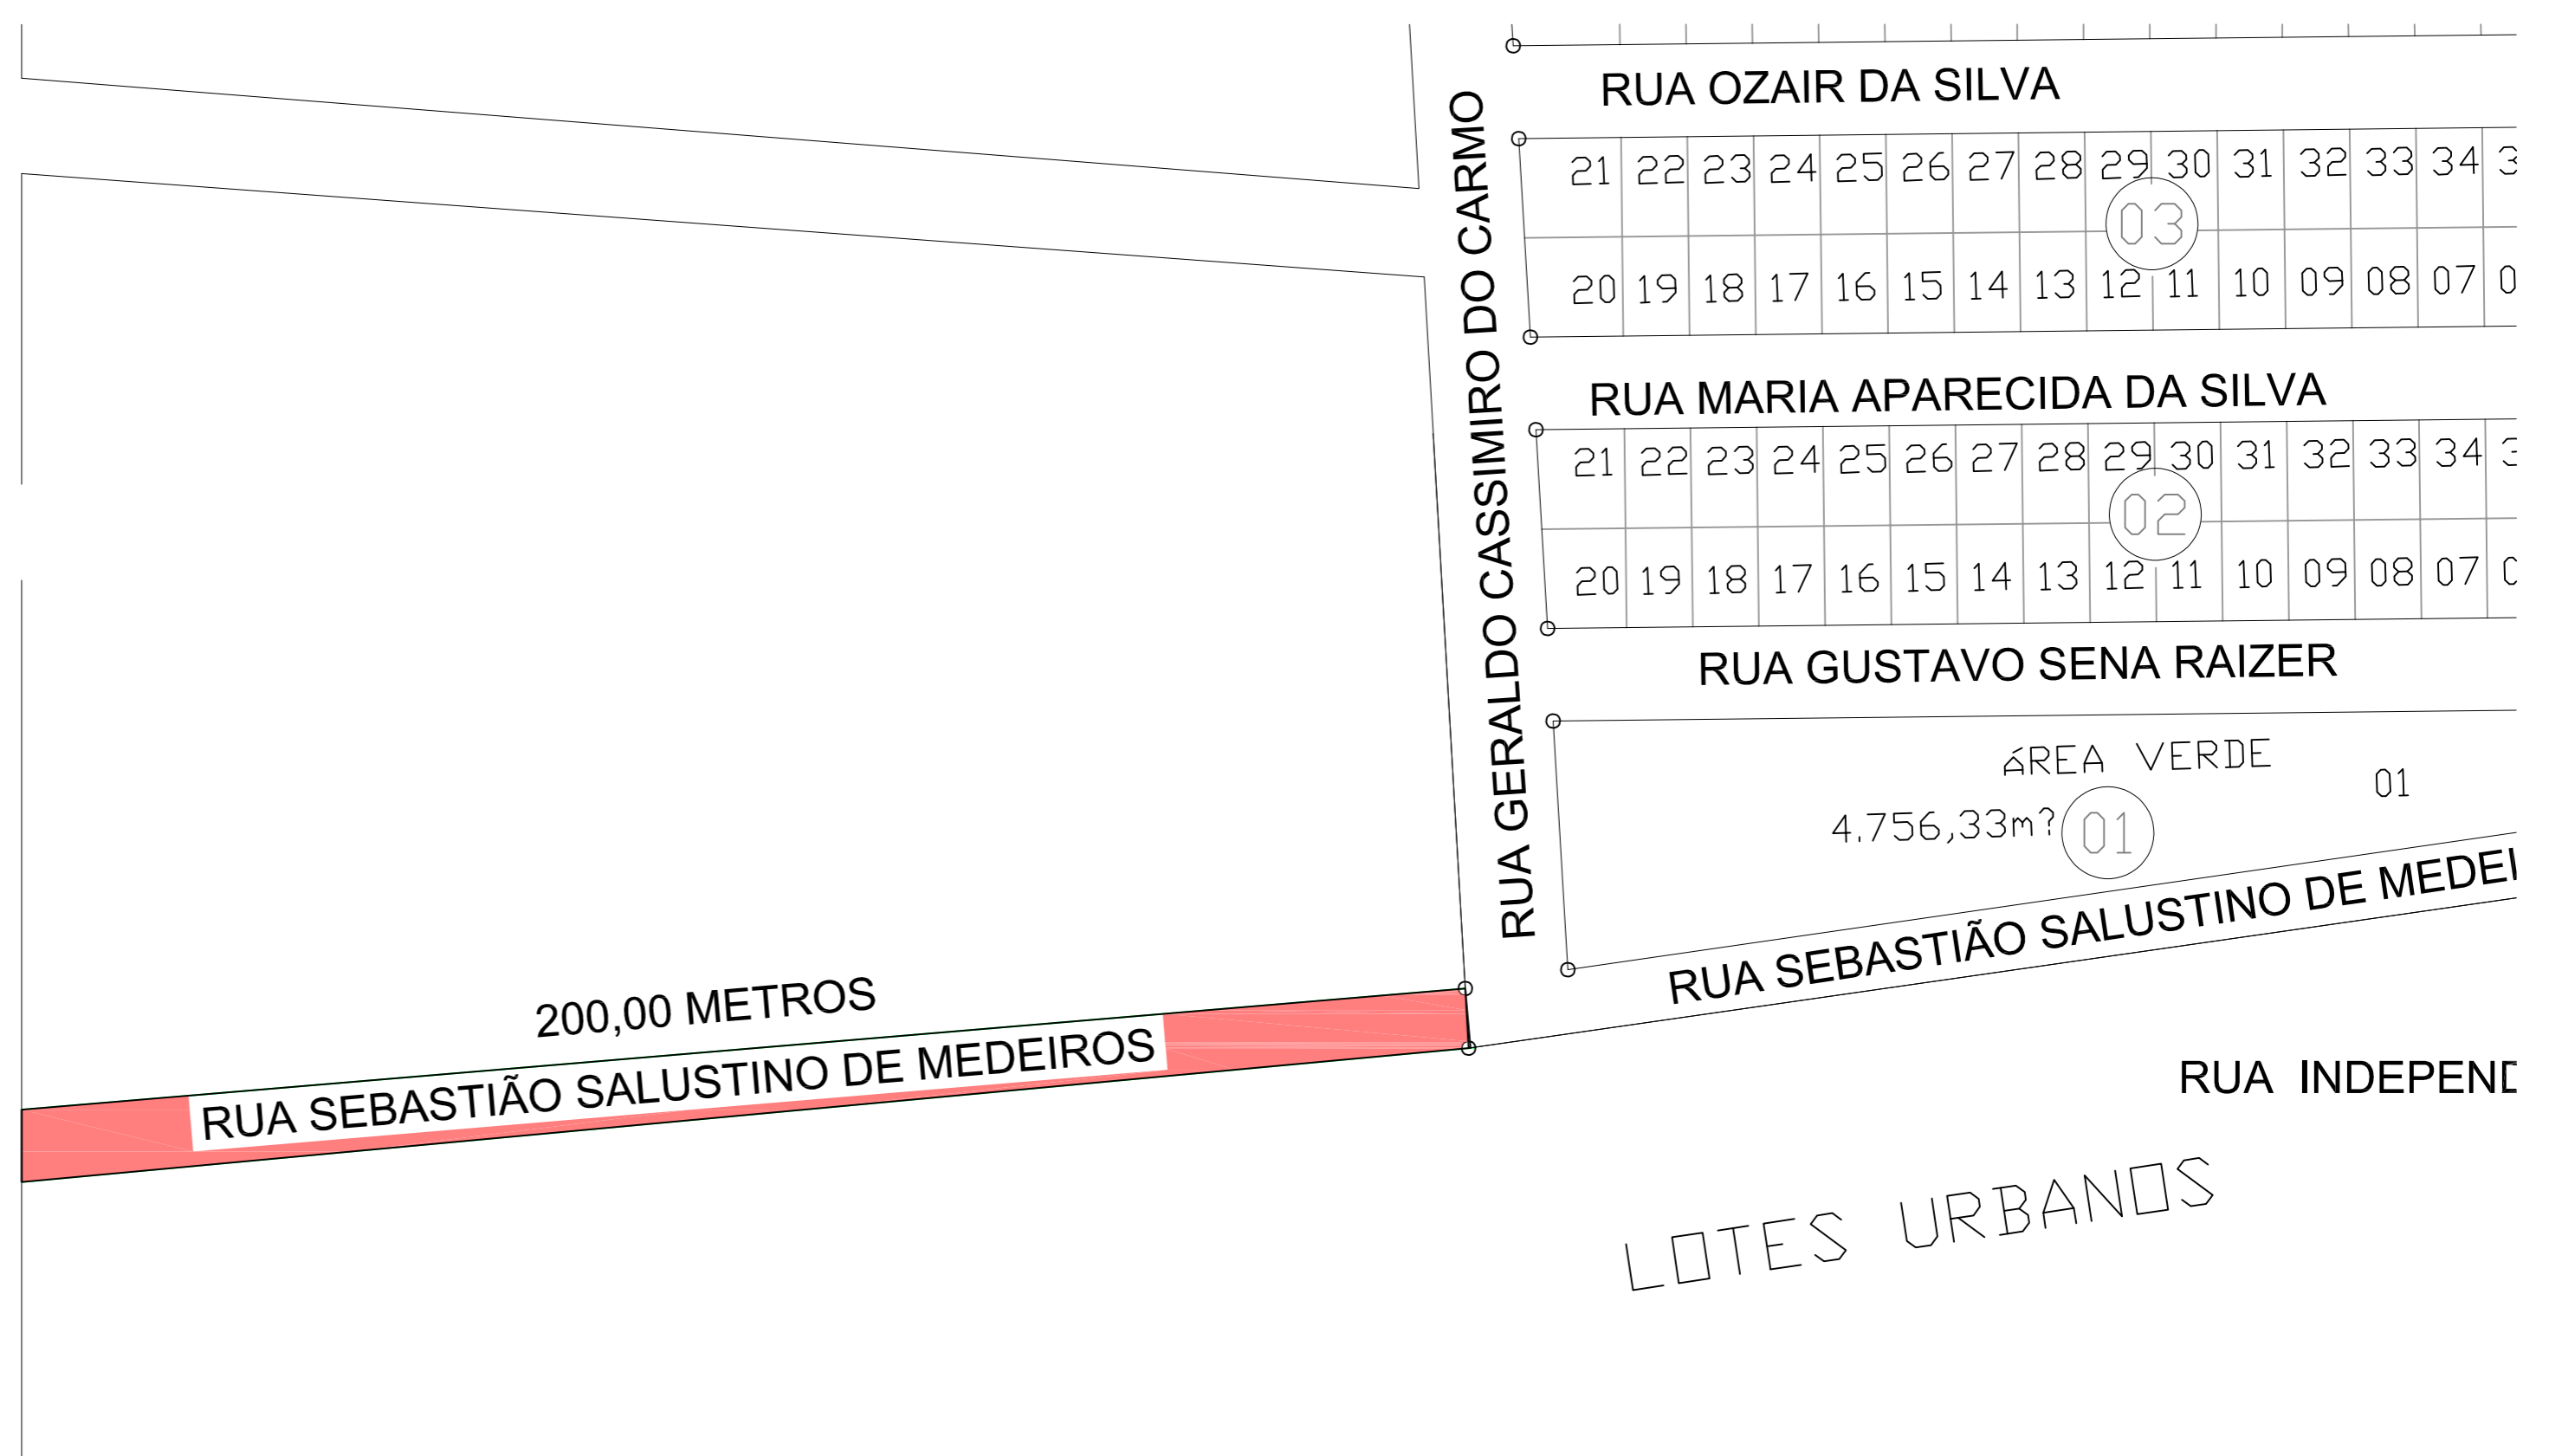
RUA OZAIR DA SILVA

21 22 23 24 25 26 27 28 29 30 31 32 33 34 3

03

20 19 18 17 16 15 14 13 12 11 10 09 08 07 0

RUA MARIA APARECIDA DA SILVA

21 22 23 24 25 26 27 28 29 30 31 32 33 34 3

02

20 19 18 17 16 15 14 13 12 11 10 09 08 07 0

RUA GUSTAVO SENA RAIZER

RUA GERALDO CASSIMIRO DO CARMO

ÁREA VERDE

01

4.756,33m?

01

RUA SEBASTIÃO SALUSTINO DE MEDEI

200,00 METROS

RUA SEBASTIÃO SALUSTINO DE MEDEIROS

RUA INDEPEND

LOTES URBANOS